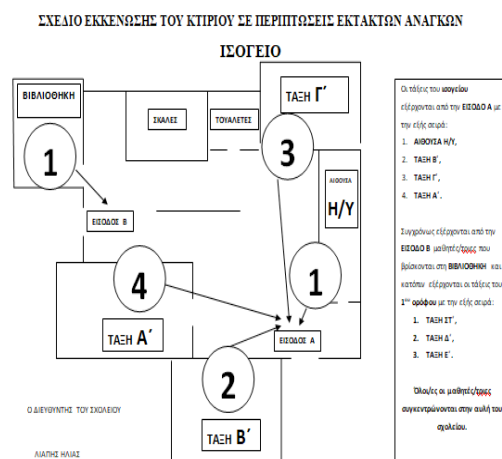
ΣΧΕΔΙΟ ΕΚΚΕΝΩΣΗΣ ΤΟΥ ΚΤΙΡΙΟΥ ΣΕ ΠΕΡΙΠΤΩΣΕΙΣ ΕΚΤΑΚΤΩΝ ΑΝΑΓΚΩΝ

ΙΣΟΓΕΙΟ

ΒΙΒΛΙΟΘΗΚΗ

ΣΚΑΛΕΣ

ΤΟΥΑΛΕΤΕΣ

ΤΑΞΗ Γ΄

3

ΑΙΘΟΥΣΑ Η/Υ

1

ΕΙΣΟΔΟΣ Β

4

1

ΤΑΞΗ Α΄

ΕΙΣΟΔΟΣ Α

2

ΤΑΞΗ Β΄

Ο ΔΙΕΥΘΥΝΤΗΣ ΤΟΥ ΣΧΟΛΕΙΟΥ

ΛΙΑΠΗΣ ΗΛΙΑΣ

Οι τάξεις του ισογείου εξέρχονται από την ΕΙΣΟΔΟ Α με την εξής σειρά:

1. ΑΙΘΟΥΣΑ Η/Υ,
2. ΤΑΞΗ Β΄,
3. ΤΑΞΗ Γ΄,
4. ΤΑΞΗ Α΄.

Συγχρόνως εξέρχονται από την ΕΙΣΟΔΟ Β μαθητές/τριες που βρίσκονται στη ΒΙΒΛΙΟΘΗΚΗ και κατόπιν εξέρχονται οι τάξεις του 1ου ορόφου με την εξής σειρά:

1. ΤΑΞΗ ΣΤ΄,
2. ΤΑΞΗ Δ΄,
3. ΤΑΞΗ Ε΄.

Όλοι/ες οι μαθητές/τριες συγκεντρώνονται στην αυλή του σχολείου.